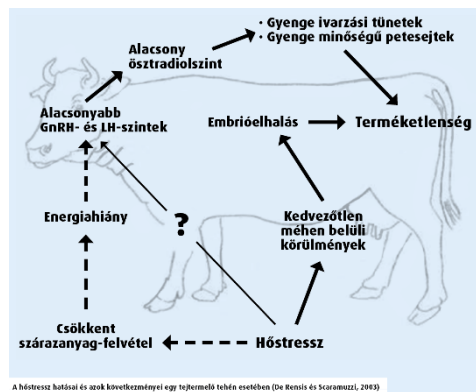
• Gyenge ivarzási tünetek
• Gyenge minőségű petesejtek

Alacsony ösztradiolszint

Alacsonyabb GnRH- és LH-szintek

Embrióelhalás

Terméketlenség

Energiahiány

?

Kedvezőtlen méhen belüli körülmények

Csökkent szárazanyag-felvétel

Hőstressz

A hőstressz hatásai és azok következményei egy tejtermelő tehén esetében (De Rensis és Scaramuzzi, 2003)